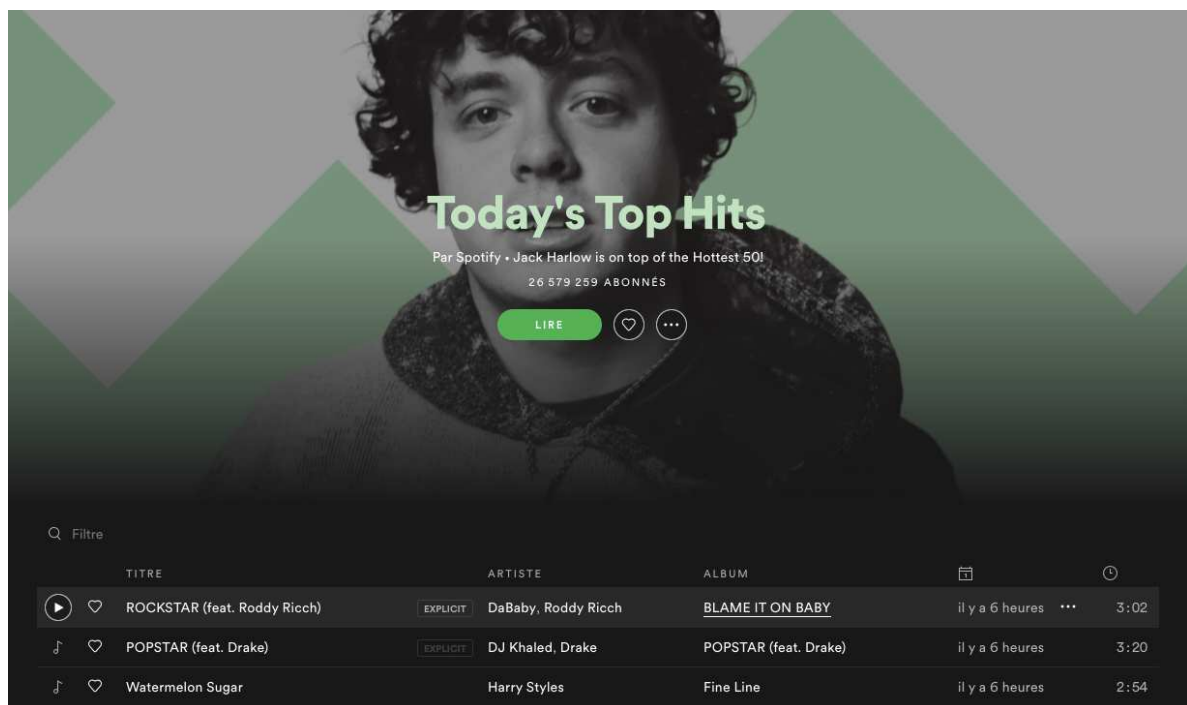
Today's Top Hits

Par Spotify • Jack Harlow is on top of the Hottest 50!

26 579 259 ABONNÉS

LIRE

Filtre

| | | TITRE | | ARTISTE | ALBUM | | |
|---|---|---|---|---|---|---|---|
| | | ROCKSTAR (feat. Roddy Ricch) | EXPLICIT | DaBaby, Roddy Ricch | BLAME IT ON BABY | il y a 6 heures ••• | 3:02 |
| | | POPSTAR (feat. Drake) | EXPLICIT | DJ Khaled, Drake | POPSTAR (feat. Drake) | il y a 6 heures | 3:20 |
| | | Watermelon Sugar | | Harry Styles | Fine Line | il y a 6 heures | 2:54 |